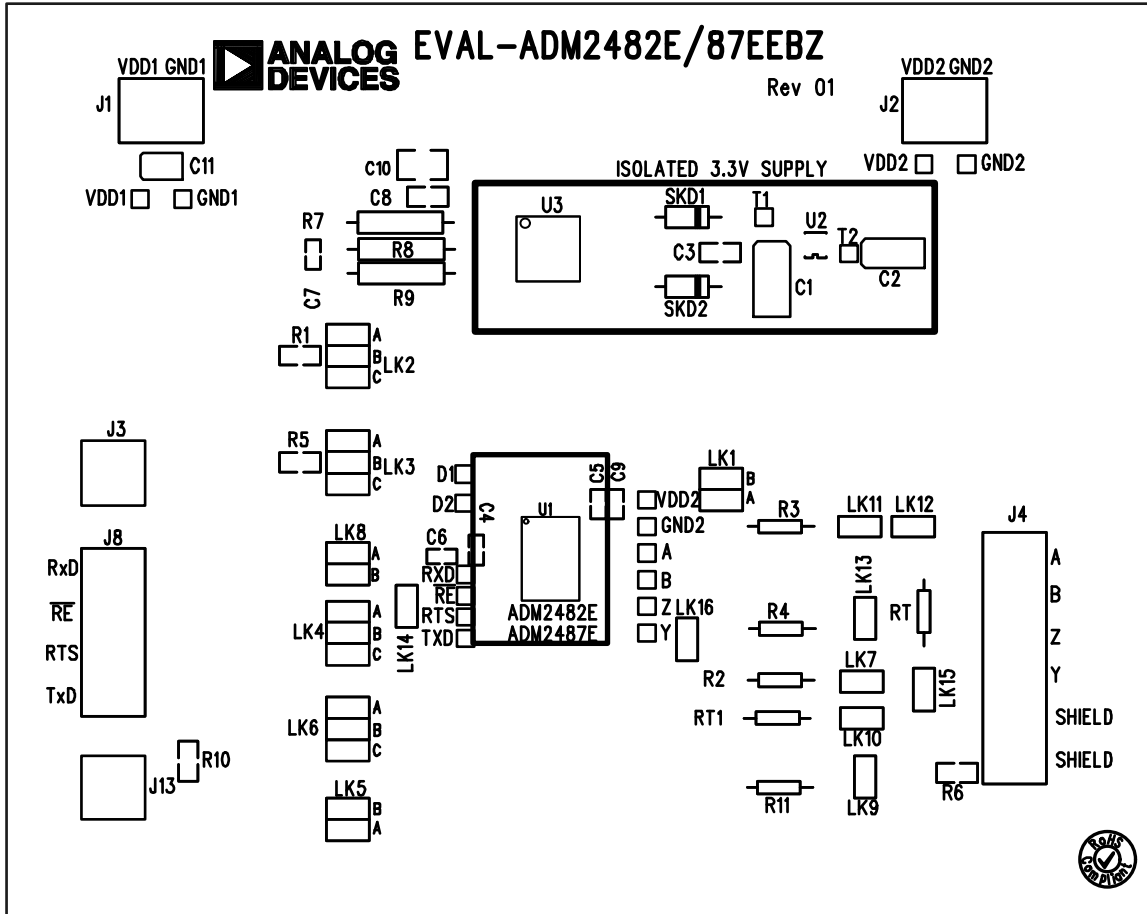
ANALOG DEVICES EVAL-ADM2482E/87EEBZ

Rev 01

VDD1 GND1
J1
C11
VDD1 GND1

VDD2 GND2
J2
VDD2 GND2

C10
C8
R7
R8
C7
R9

ISOLATED 3.3V SUPPLY
U3
SKD1
T1
U2
T2
C3
C2
C1
SKD2

R1
A
B
C
LK2

J3

R5
A
B
C
LK3

D1
D2
C5
C9
C4
U1
LK1
B
A
VDD2
GND2
A
B
Z
Y
LK16
R3
LK11
LK12
J4

J8
RxD
$\overline{RE}$
RTS
TxD

LK8
A
B
C6
RXD
$\overline{RE}$
RTS
TXD
LK14
ADM2482E
ADM2487E

LK4
A
B
C

LK13
R4
RT
A
B
Z
Y

R2
LK7
LK15
RT1
LK10
SHIELD
SHIELD

LK6
A
B
C

J13
R10

LK5
B
A

R11
LK9
R6

RoHS Compliant